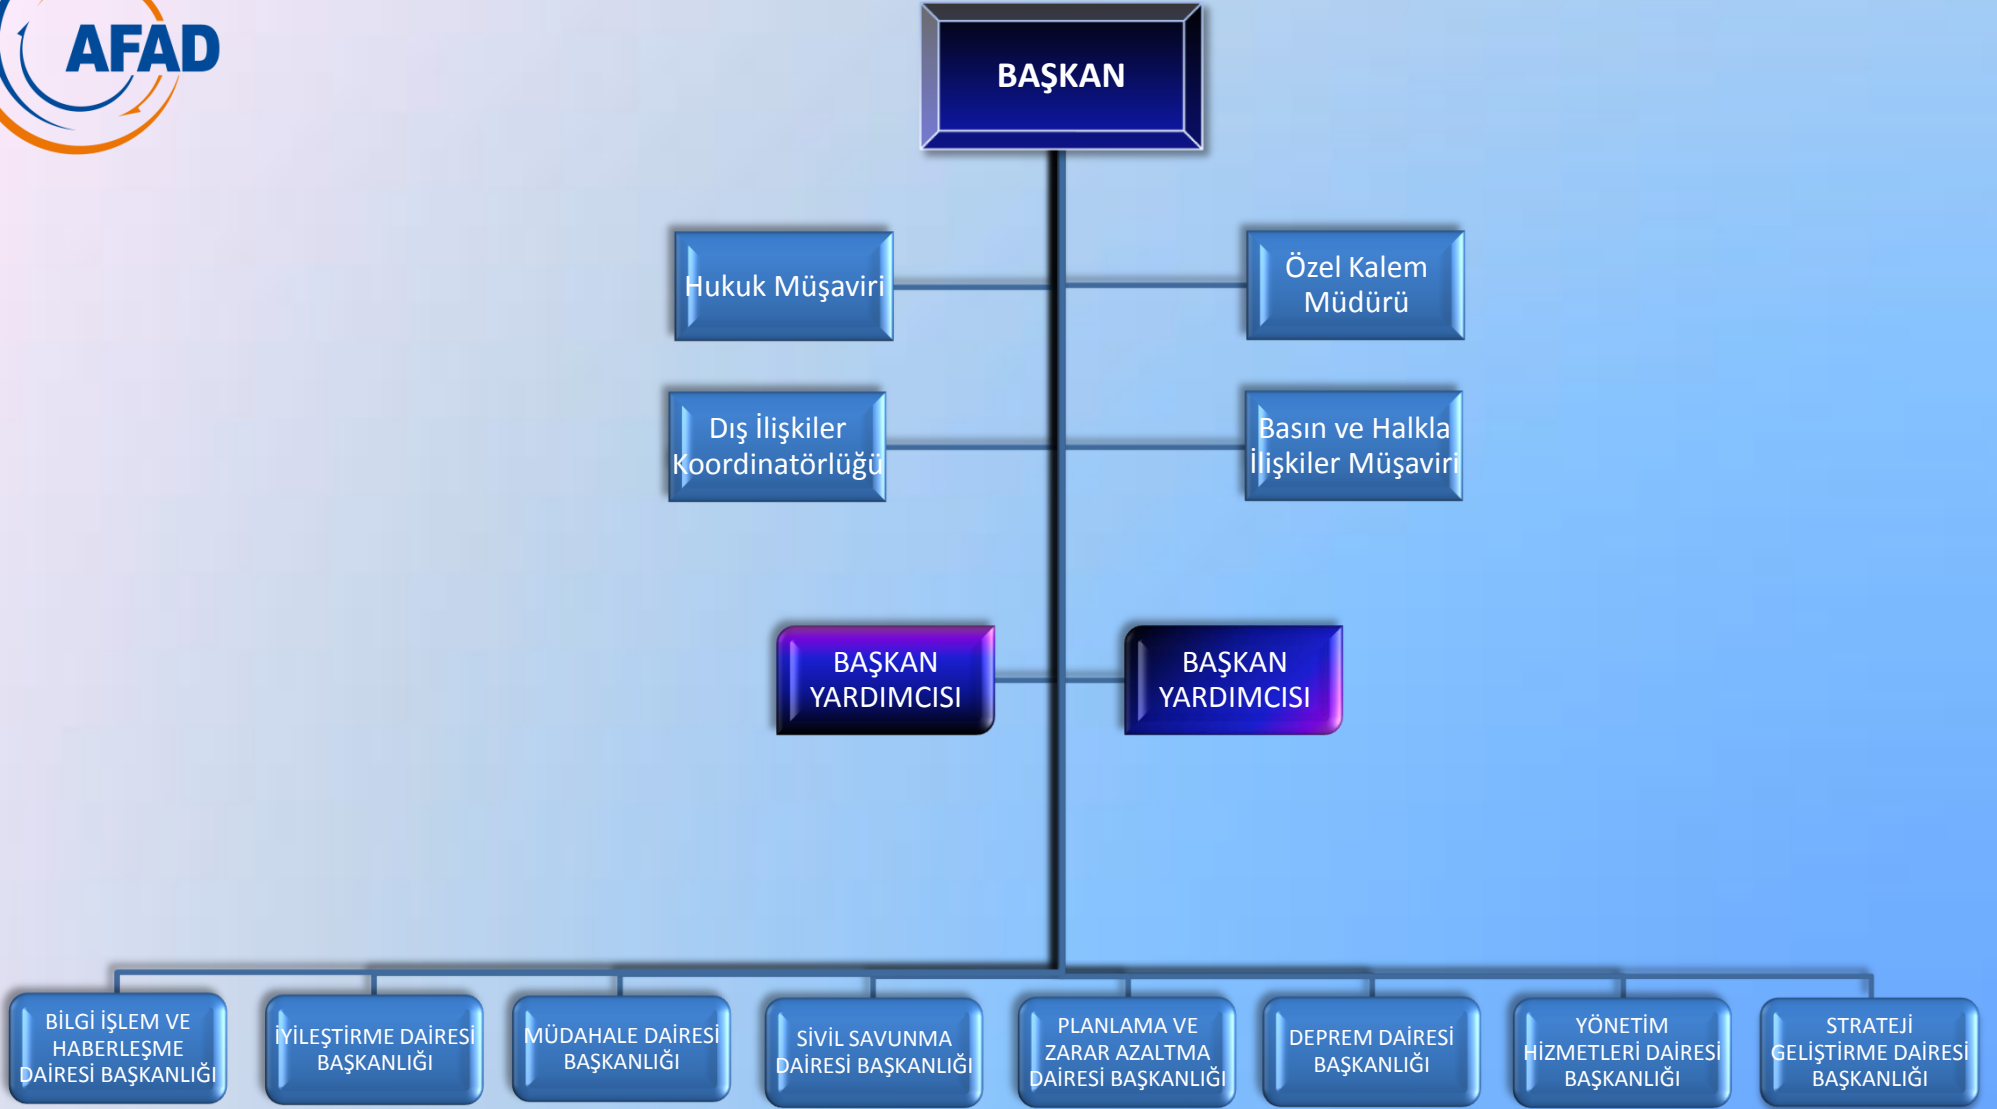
AFAD

BAŞKAN

Hukuk Müşaviri

Özel Kalem Müdürü

Dış İlişkiler Koordinatörlüğü

Basın ve Halkla İlişkiler Müşaviri

BAŞKAN YARDIMCISI

BAŞKAN YARDIMCISI

BİLGİ İŞLEM VE HABERLEŞME DAİRESİ BAŞKANLIĞI

İYİLEŞTİRME DAİRESİ BAŞKANLIĞI

MÜDAHALE DAİRESİ BAŞKANLIĞI

SİVİL SAVUNMA DAİRESİ BAŞKANLIĞI

PLANLAMA VE ZARAR AZALTMA DAİRESİ BAŞKANLIĞI

DEPREM DAİRESİ BAŞKANLIĞI

YÖNETİM HİZMETLERİ DAİRESİ BAŞKANLIĞI

STRATEJİ GELİŞTİRME DAİRESİ BAŞKANLIĞI